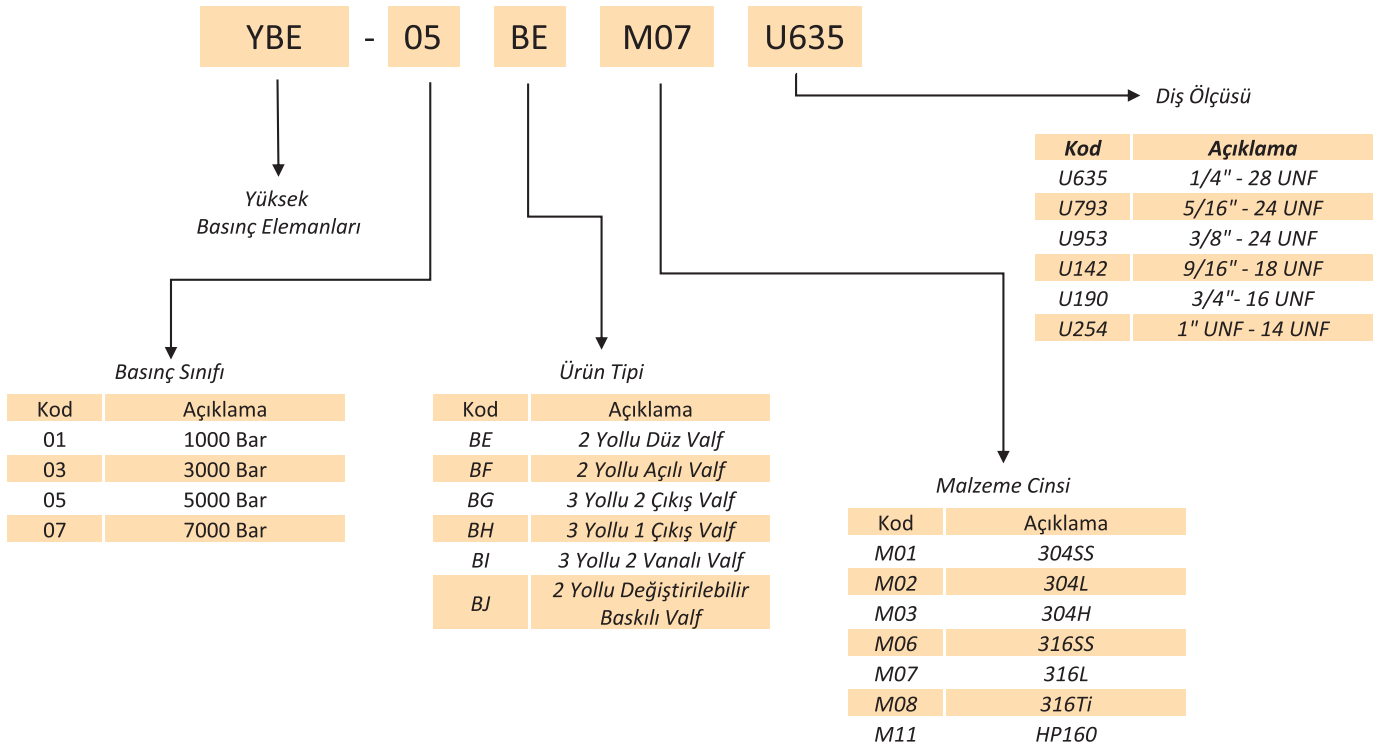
YBE - 05 BE M07 U635

Diş Ölçüsü

| Kod | Açıklama |
|---|---|
| U635 | 1/4" - 28 UNF |
| U793 | 5/16" - 24 UNF |
| U953 | 3/8" - 24 UNF |
| U142 | 9/16" - 18 UNF |
| U190 | 3/4"- 16 UNF |
| U254 | 1" UNF - 14 UNF |

Yüksek Basınç Elemanları

Basınç Sınıfı

| Kod | Açıklama |
|---|---|
| 01 | 1000 Bar |
| 03 | 3000 Bar |
| 05 | 5000 Bar |
| 07 | 7000 Bar |

Ürün Tipi

| Kod | Açıklama |
|---|---|
| BE | 2 Yollu Düz Valf |
| BF | 2 Yollu Açılı Valf |
| BG | 3 Yollu 2 Çıkış Valf |
| BH | 3 Yollu 1 Çıkış Valf |
| BI | 3 Yollu 2 Vanalı Valf |
| BJ | 2 Yollu Değiştirilebilir Baskılı Valf |

Malzeme Cinsi

| Kod | Açıklama |
|---|---|
| M01 | 304SS |
| M02 | 304L |
| M03 | 304H |
| M06 | 316SS |
| M07 | 316L |
| M08 | 316Ti |
| M11 | HP160 |